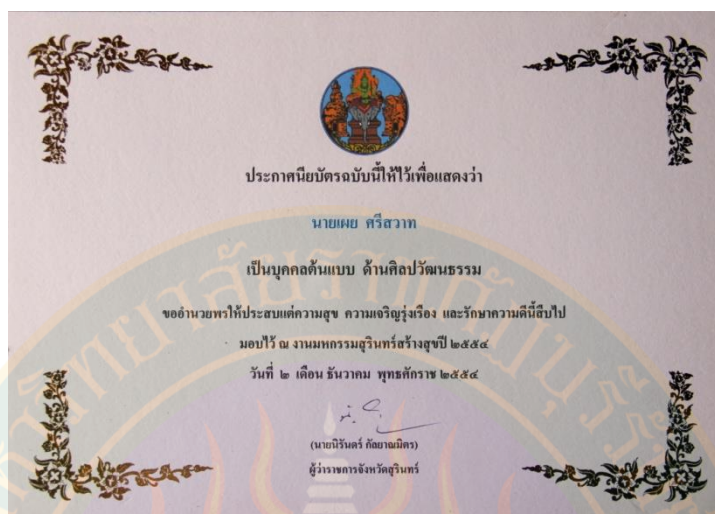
ประกาศนียบัตรฉบับนี้ให้ไว้เพื่อแสดงว่า

นายเผย ศรีสวาท

เป็นบุคคลต้นแบบ ด้านศิลปวัฒนธรรม

ขออำนวยพรให้ประสบแต่ความสุข ความเจริญรุ่งเรือง และรักษาความดีนี้สืบไป

มอบไว้ ณ งานมหกรรมสุรินทร์สร้างสุขปี ๒๕๕๔

วันที่ ๒ เดือน ธันวาคม พุทธศักราช ๒๕๕๔

(นายนิรันดร์ กัลยาณมิตร)

ผู้ว่าราชการจังหวัดสุรินทร์